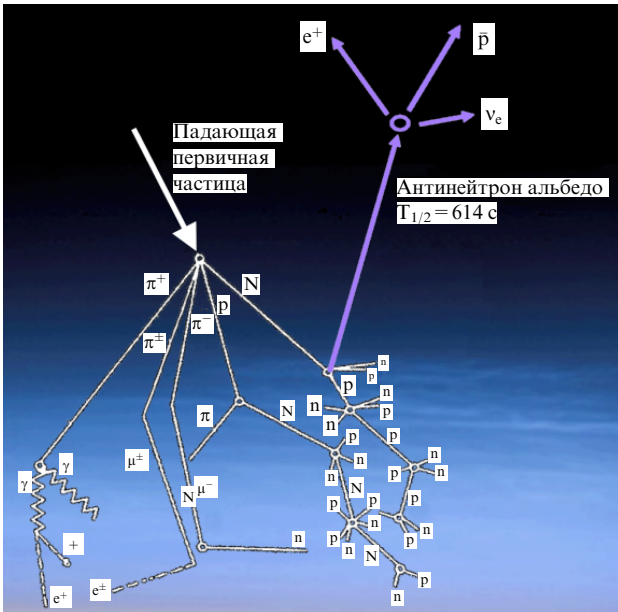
$e^+$

$\bar{p}$

$\nu_e$

Падающая первичная частица

Антинейтрон альбедо $T_{1/2} = 614$ с

$\pi^+$

N

p

$\pi^-$

$\pi^\pm$

$\pi$

N

$\mu^\pm$

N $\mu^-$

$\gamma$

$\gamma$

+

$e^+$

$e^\pm$

n

n

p

p

n

p

n

n

p

p

n

p

n

n

p

N

p

p

n

p

n

p

n

p

n

N

p

n